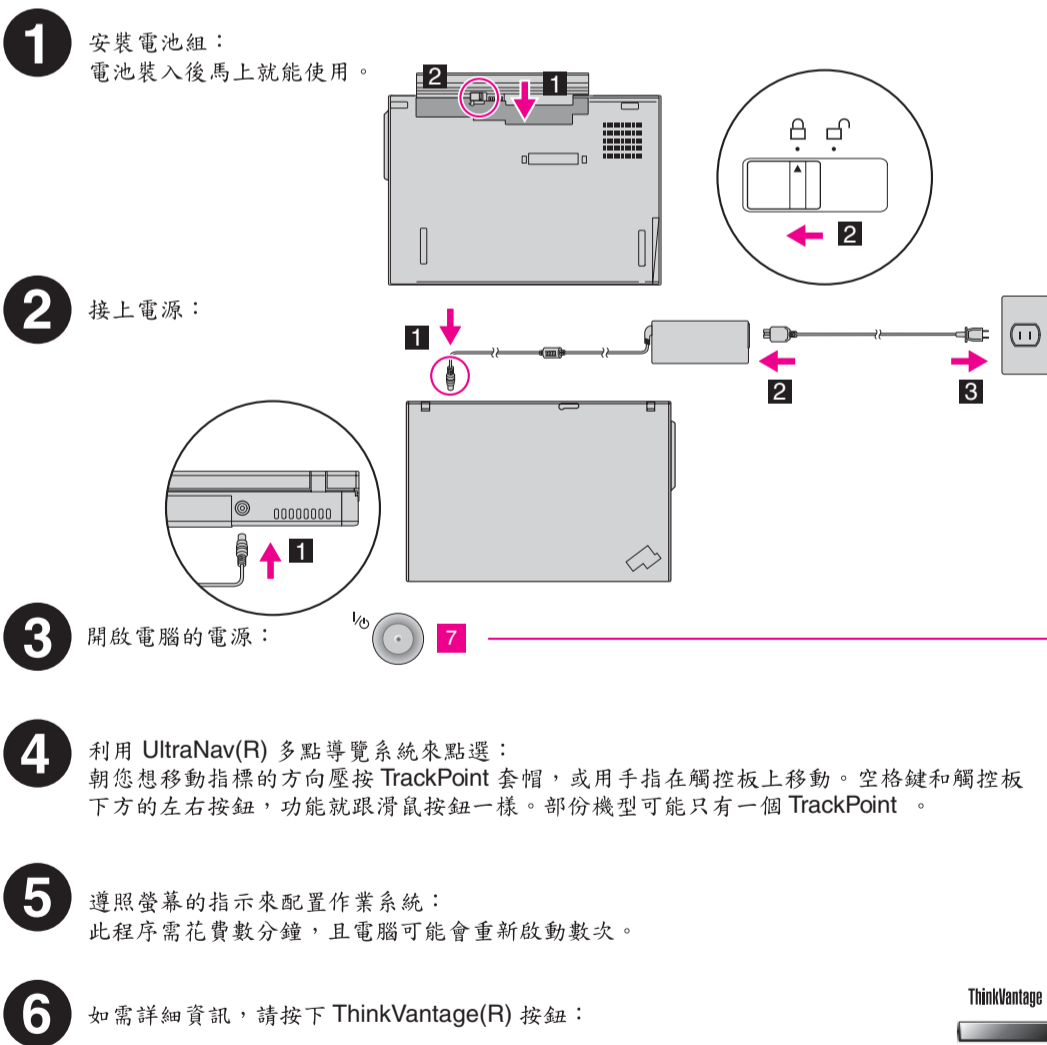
1

安裝電池組：
電池裝入後馬上就能使用。

2 1

2

2

接上電源：

1

2 3

1

3

開啟電腦的電源：

7

4

利用 UltraNav(R) 多點導覽系統來點選：
朝您想移動指標的方向壓按 TrackPoint 套帽，或用手指在觸控板上移動。空格鍵和觸控板下方的左右按鈕，功能就跟滑鼠按鈕一樣。部份機型可能只有一個 TrackPoint 。

5

遵照螢幕的指示來配置作業系統：
此程序需花費數分鐘，且電腦可能會重新啟動數次。

6

如需詳細資訊，請按下 ThinkVantage(R) 按鈕：

ThinkVantage